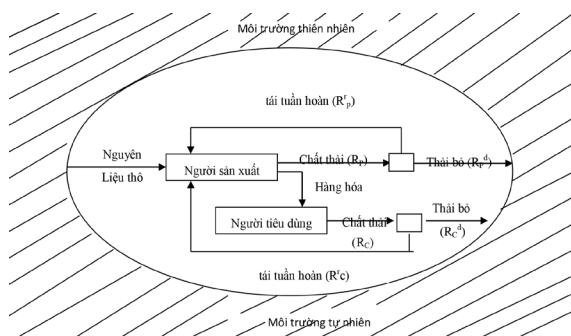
Môi trường thiên nhiên

tái tuần hoàn ($R^r_p$)

Nguyên

Liệu thô

Người sản xuất

Chất thải ($R_P$)

Thải bỏ ($R_P^d$)

Hàng hóa

Người tiêu dùng

Chất thải

($R_C$)

Thải bỏ

($R_C^d$)

tái tuần hoàn ($R^r$c)

Môi trường tự nhiên